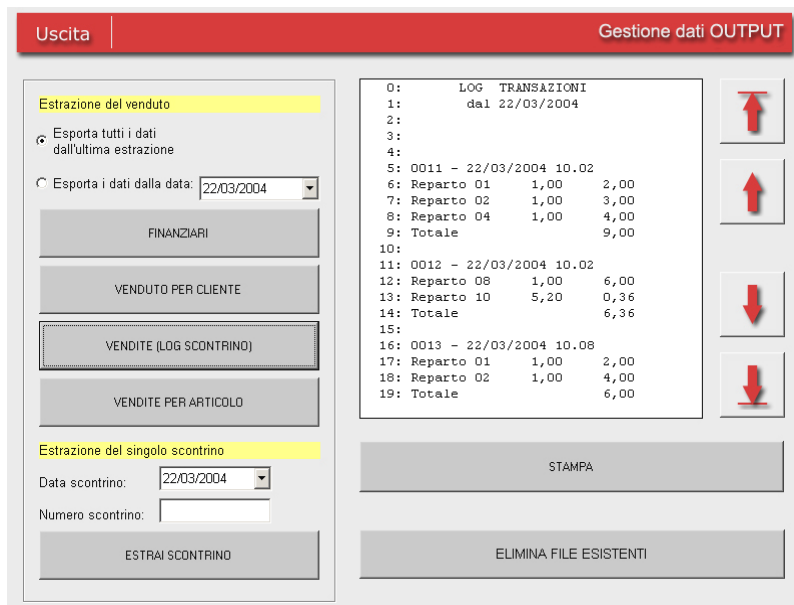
Uscita

Gestione dati OUTPUT

Estrazione del venduto

Esporta tutti i dati dall'ultima estrazione

Esporta i dati dalla data: 22/03/2004

FINANZIARI

VENDUTO PER CLIENTE

VENDITE (LOG SCONTRINO)

VENDITE PER ARTICOLO

Estrazione del singolo scontrino

Data scontrino: 22/03/2004

Numero scontrino:

ESTRAI SCONTRINO

0: LOG TRANSAZIONI
1: dal 22/03/2004
2:
3:
4:
5: 0011 - 22/03/2004 10.02
6: Reparto 01 1,00 2,00
7: Reparto 02 1,00 3,00
8: Reparto 04 1,00 4,00
9: Totale 9,00
10:
11: 0012 - 22/03/2004 10.02
12: Reparto 08 1,00 6,00
13: Reparto 10 5,20 0,36
14: Totale 6,36
15:
16: 0013 - 22/03/2004 10.08
17: Reparto 01 1,00 2,00
18: Reparto 02 1,00 4,00
19: Totale 6,00

STAMPA

ELIMINA FILE ESISTENTI